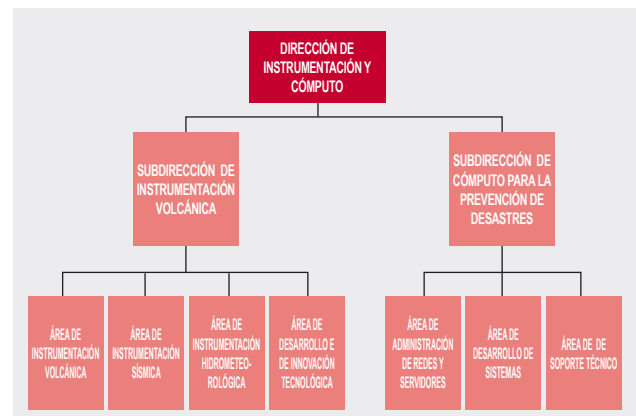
DIRECCIÓN DE INSTRUMENTACIÓN Y CÓMPUTO

SUBDIRECCIÓN DE INSTRUMENTACIÓN VOLCÁNICA

SUBDIRECCIÓN DE CÓMPUTO PARA LA PREVENCIÓN DE DESASTRES

ÁREA DE INSTRUMENTACIÓN VOLCÁNICA

ÁREA DE INSTRUMENTACIÓN SÍSMICA

ÁREA DE INSTRUMENTACIÓN HIDROMETEO-ROLÓGICA

ÁREA DE DESARROLLO E DE INNOVACIÓN TECNOLÓGICA

ÁREA DE ADMINISTRACIÓN DE REDES Y SERVIDORES

ÁREA DE DESARROLLO DE SISTEMAS

ÁREA DE DE SOPORTE TÉCNICO